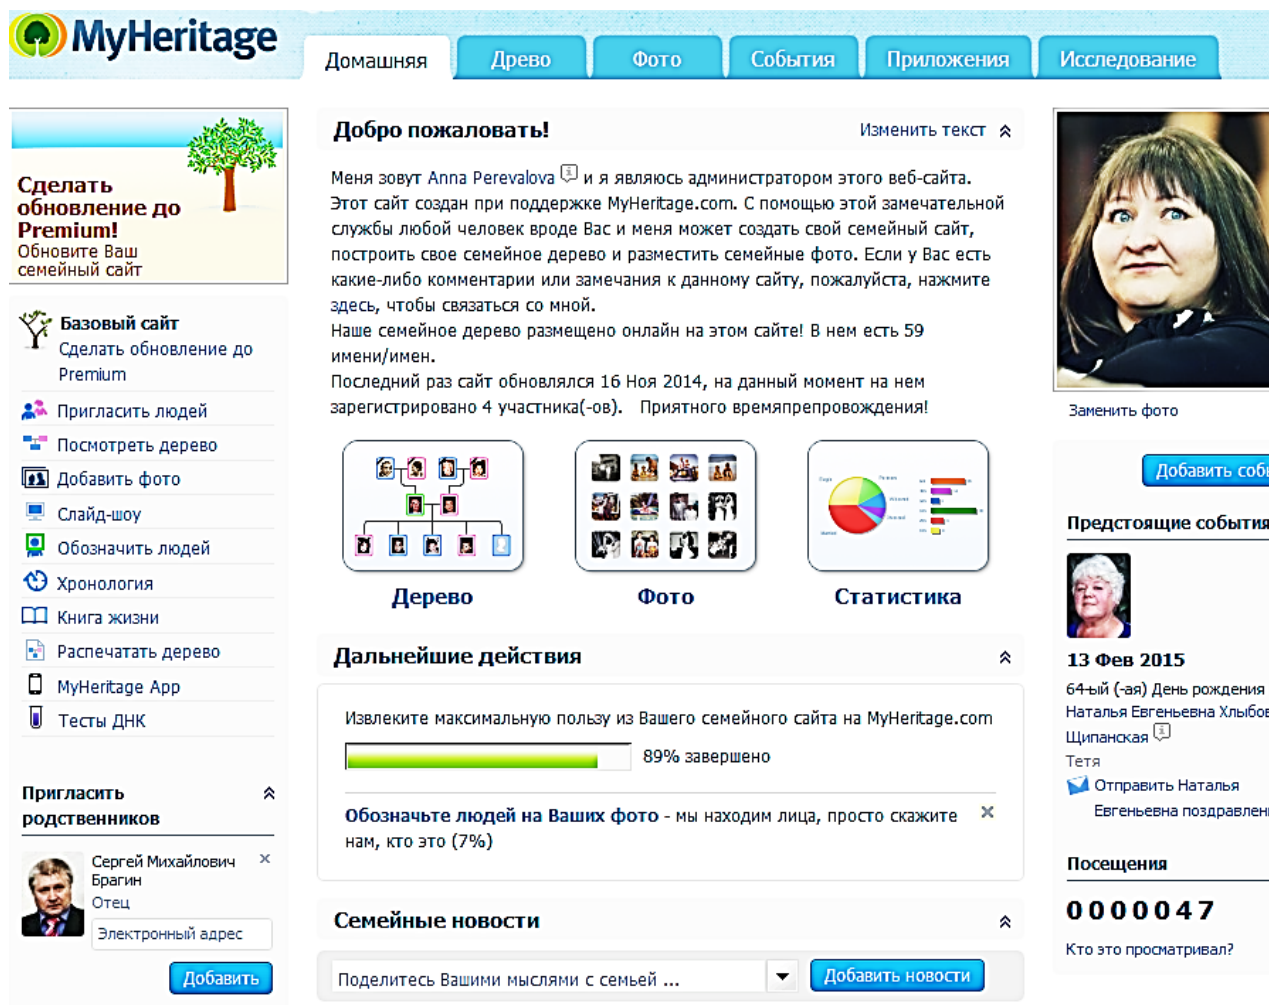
MyHeritage

Домашняя
Древо
Фото
События
Приложения
Исследование

Сделать обновление до Premium!
Обновите Ваш семейный сайт

Базовый сайт
Сделать обновление до Premium
Пригласить людей
Посмотреть дерево
Добавить фото
Слайд-шоу
Обозначить людей
Хронология
Книга жизни
Распечатать дерево
MyHeritage App
Тесты ДНК

Пригласить родственников
Сергей Михайлович Брагин
Отец
Электронный адрес
Добавить

Добро пожаловать!
Изменить текст

Меня зовут Anna Perevalova и я являюсь администратором этого веб-сайта. Этот сайт создан при поддержке MyHeritage.com. С помощью этой замечательной службы любой человек вроде Вас и меня может создать свой семейный сайт, построить свое семейное дерево и разместить семейные фото. Если у Вас есть какие-либо комментарии или замечания к данному сайту, пожалуйста, нажмите здесь, чтобы связаться со мной.
Наше семейное дерево размещено онлайн на этом сайте! В нем есть 59 имени/имен.
Последний раз сайт обновлялся 16 Ноя 2014, на данный момент на нем зарегистрировано 4 участника(-ов). Приятного времяпрепровождения!

Дерево
Фото
Статистика

Дальнейшие действия
Извлеките максимальную пользу из Вашего семейного сайта на MyHeritage.com
89% завершено
Обозначьте людей на Ваших фото - мы находим лица, просто скажите нам, кто это (7%)

Семейные новости
Поделитесь Вашими мыслями с семьей ...
Добавить новости

Заменить фото
Добавить соб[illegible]
Предстоящие события
13 Фев 2015
64-ый (-ая) День рождения
Наталья Евгеньевна Хлыбо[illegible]
Щипанская
Тетя
Отправить Наталья Евгеньевна поздравлен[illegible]

Посещения
0000047
Кто это просматривал?